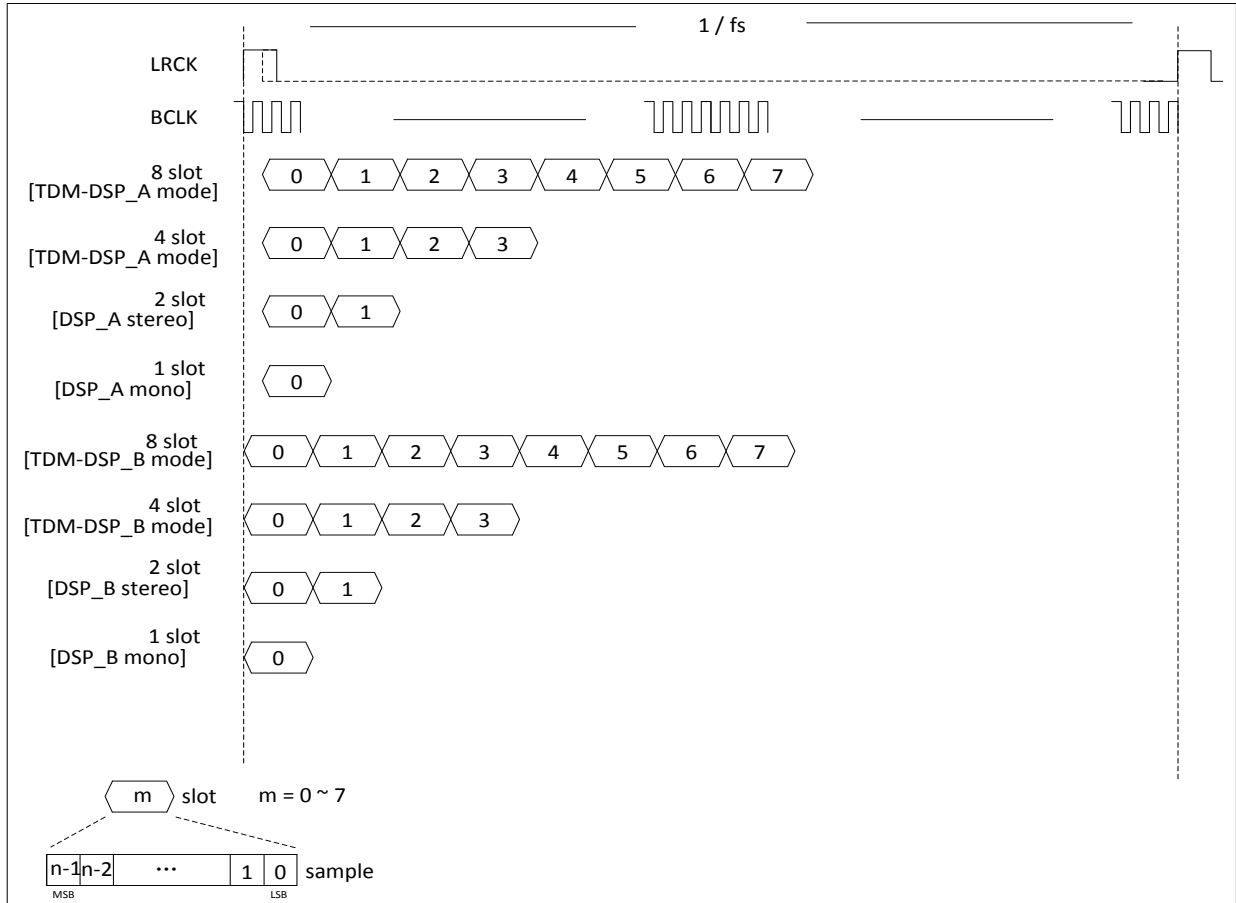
1 / fs

LRCK

BCLK

8 slot
[TDM-DSP_A mode]
0 1 2 3 4 5 6 7

4 slot
[TDM-DSP_A mode]
0 1 2 3

2 slot
[DSP_A stereo]
0 1

1 slot
[DSP_A mono]
0

8 slot
[TDM-DSP_B mode]
0 1 2 3 4 5 6 7

4 slot
[TDM-DSP_B mode]
0 1 2 3

2 slot
[DSP_B stereo]
0 1

1 slot
[DSP_B mono]
0

m slot m = 0 ~ 7

| n-1 | n-2 | ··· | 1 | 0 |
|---|---|---|---|---|

sample

MSB LSB